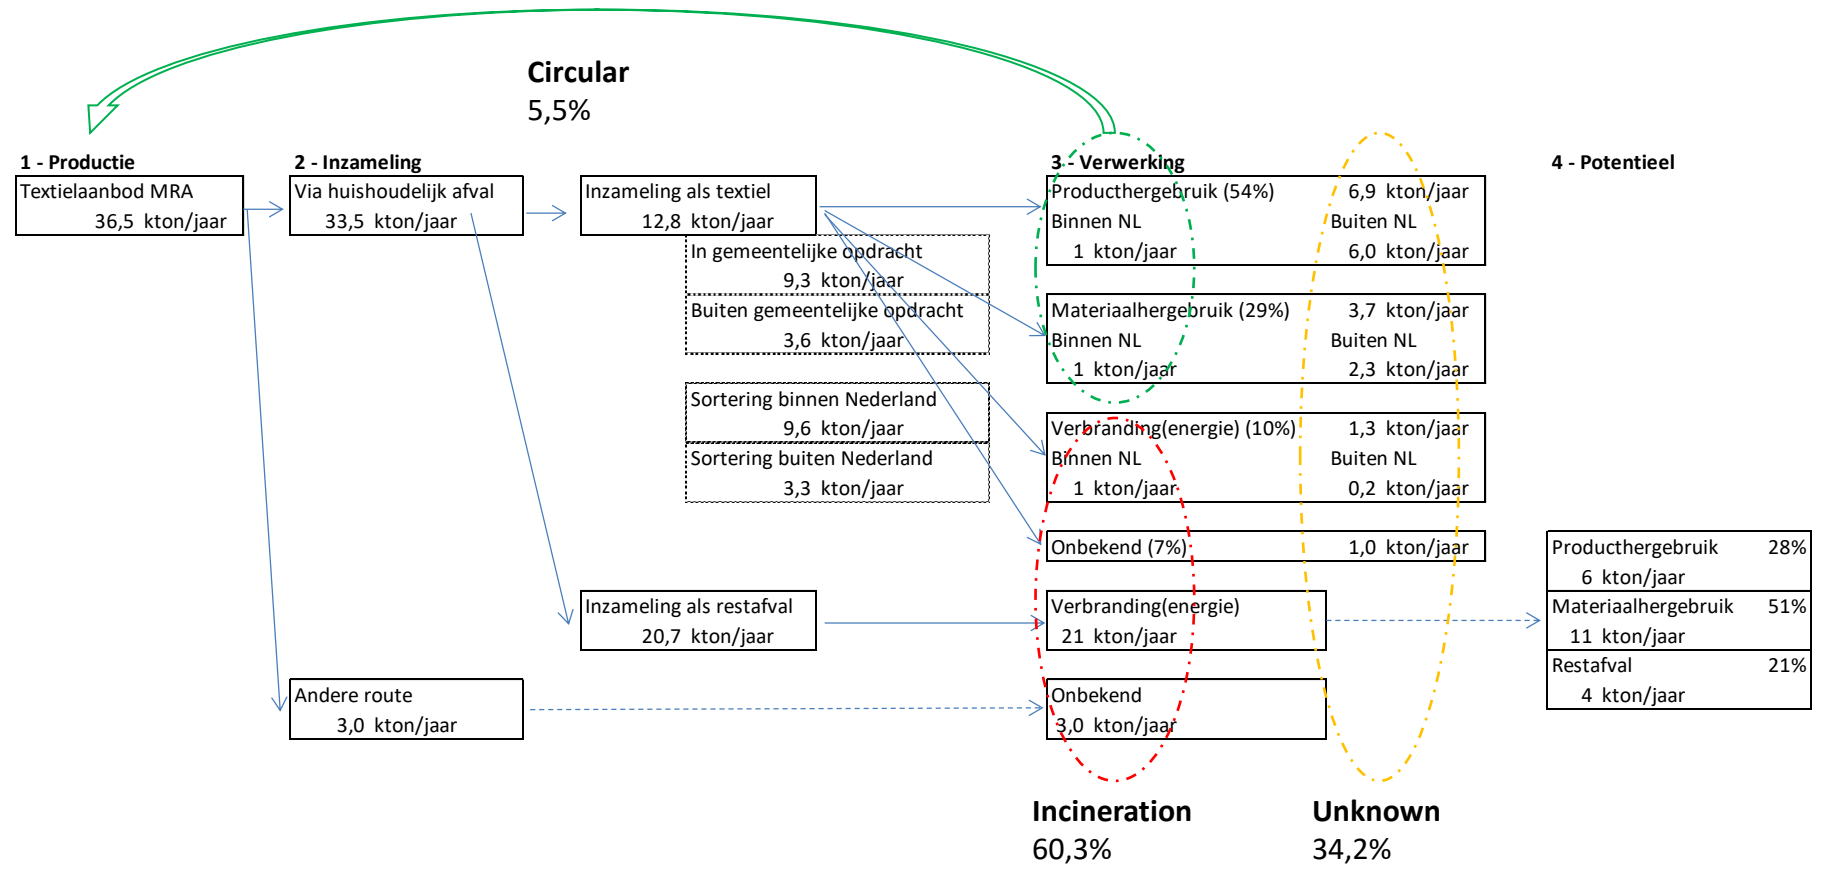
Circular
5,5%

1 - Productie
Textielaanbod MRA
36,5 kton/jaar

2 - Inzameling
Via huishoudelijk afval
33,5 kton/jaar

Inzameling als textiel
12,8 kton/jaar

In gemeentelijke opdracht
9,3 kton/jaar

Buiten gemeentelijke opdracht
3,6 kton/jaar

Sortering binnen Nederland
9,6 kton/jaar

Sortering buiten Nederland
3,3 kton/jaar

Inzameling als restafval
20,7 kton/jaar

Andere route
3,0 kton/jaar

3 - Verwerking
Producthergebruik (54%) 6,9 kton/jaar
Binnen NL Buiten NL
1 kton/jaar 6,0 kton/jaar

Materiaalhergebruik (29%) 3,7 kton/jaar
Binnen NL Buiten NL
1 kton/jaar 2,3 kton/jaar

Verbranding(energie) (10%) 1,3 kton/jaar
Binnen NL Buiten NL
1 kton/jaar 0,2 kton/jaar

Onbekend (7%) 1,0 kton/jaar

Verbranding(energie)
21 kton/jaar

Onbekend
3,0 kton/jaar

4 - Potentieel
Producthergebruik 28%
6 kton/jaar
Materiaalhergebruik 51%
11 kton/jaar
Restafval 21%
4 kton/jaar

Incineration
60,3%

Unknown
34,2%